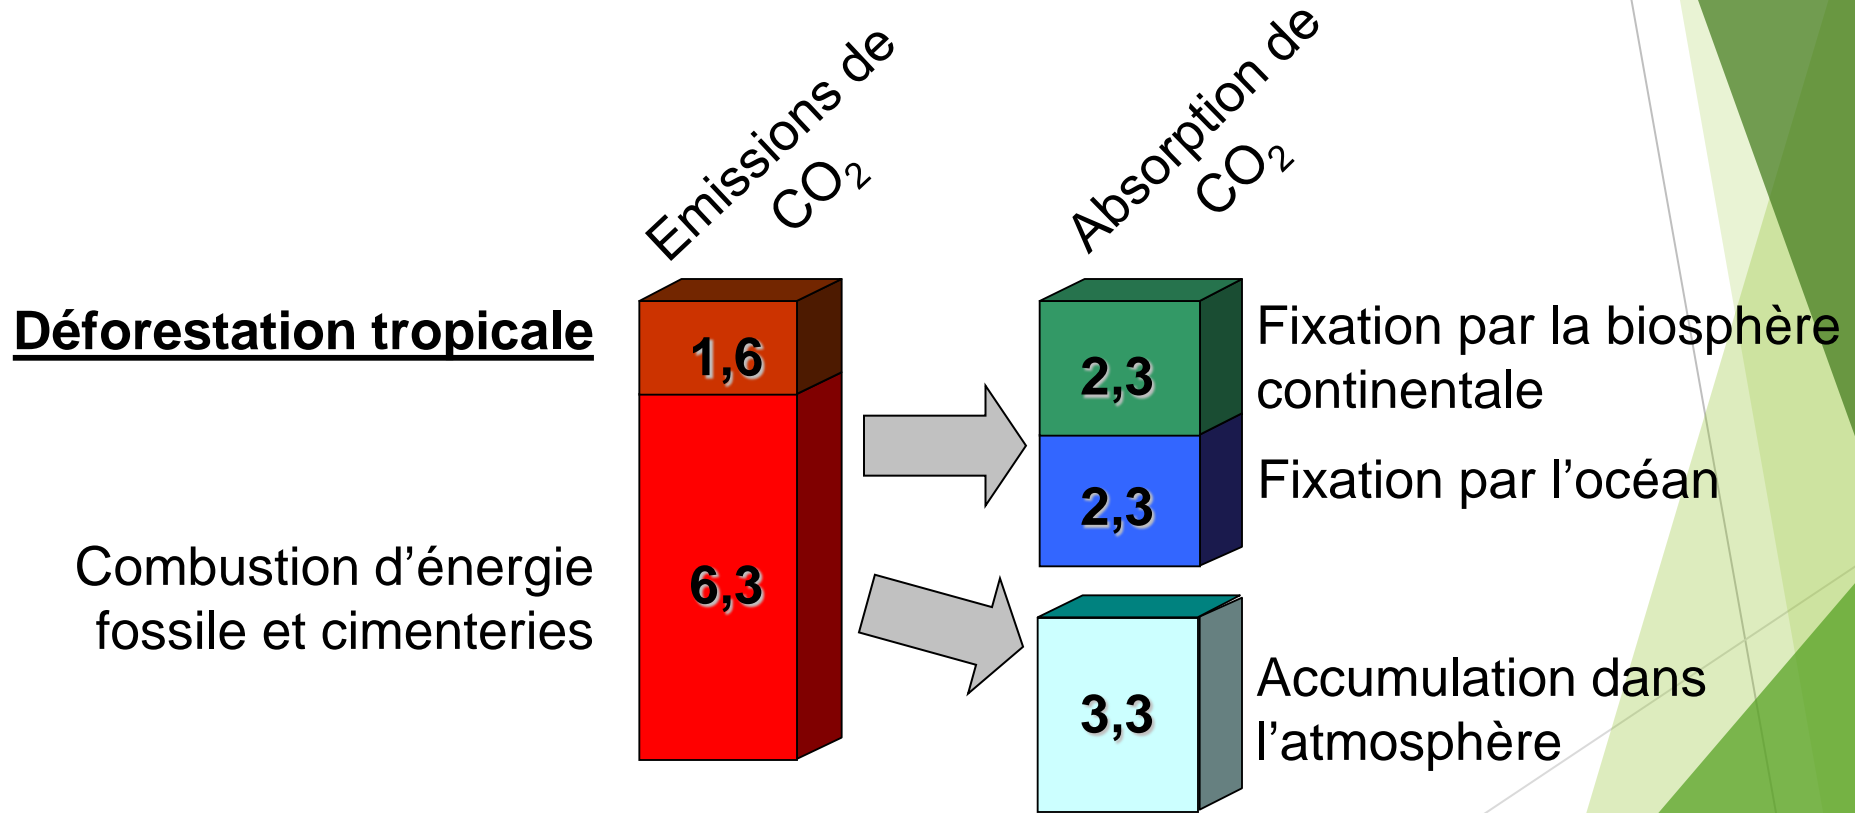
Emissions de $CO_2$

Absorption de $CO_2$

Déforestation tropicale

1,6

Combustion d'énergie fossile et cimenteries

6,3

2,3

Fixation par la biosphère continentale

2,3

Fixation par l'océan

3,3

Accumulation dans l'atmosphère